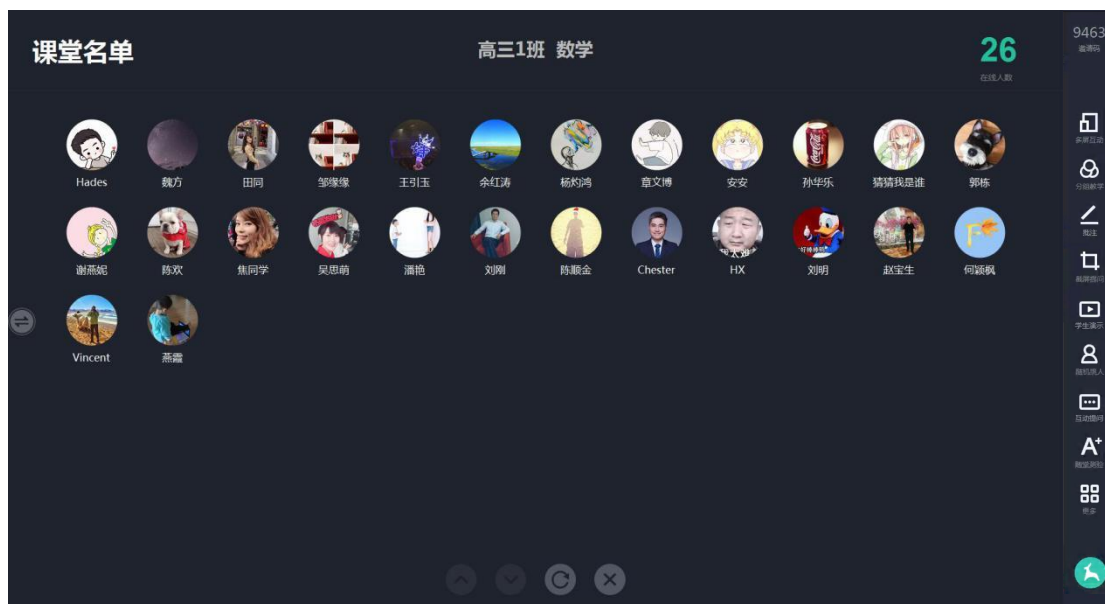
课堂名单

高三1班 数学

26
在线人数

9463
邀请码

Hades 魏方 田同 邹缘缘 王引玉 余红涛 杨灼鸿 章文博 安安 孙华乐 猜猜我是谁 郭栋

谢燕妮 陈欢 焦同学 吴思前 潘艳 刘刚 陈顺金 Chester HX 刘明 赵宝生 何颖枫

Vincent 燕露

多屏互动
分组教学
批注
截屏提问
学生演示
随机选人
互动提问
随堂测验
更多